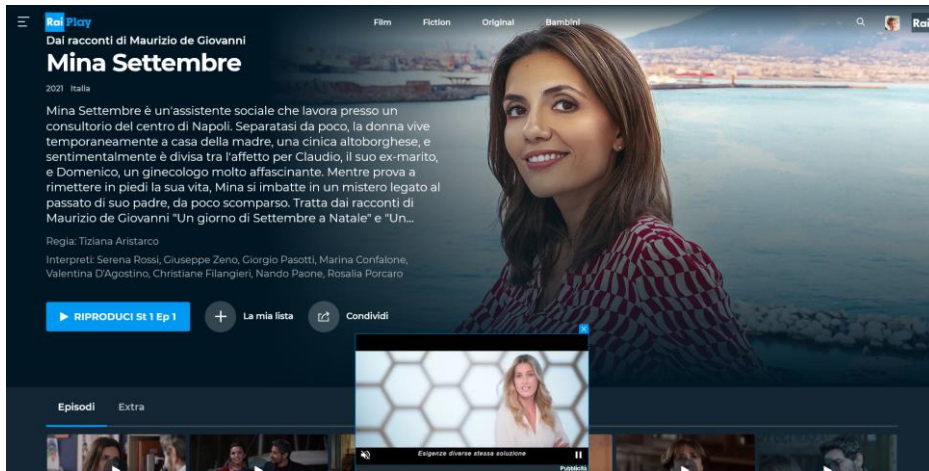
Rai Play

Film Fiction Original Bambini

Rai

Dai racconti di Maurizio de Giovanni

Mina Settembre

2021 Italia

Mina Settembre è un'assistente sociale che lavora presso un consultorio del centro di Napoli. Separatasi da poco, la donna vive temporaneamente a casa della madre, una cinica altoborghese, e sentimentalmente è divisa tra l'affetto per Claudio, il suo ex-marito, e Domenico, un ginecologo molto affascinante. Mentre prova a rimettere in piedi la sua vita, Mina si imbatte in un mistero legato al passato di suo padre, da poco scomparso. Tratta dai racconti di Maurizio de Giovanni "Un giorno di Settembre a Natale" e "Un...

Regia: Tiziana Aristarco

Interpreti: Serena Rossi, Giuseppe Zeno, Giorgio Pasotti, Marina Confalone, Valentina D'Agostino, Christiane Filangieri, Nando Paone, Rosalia Porcaro

RIPRODUCI St 1 Ep 1

La mia lista

Condividi

Esigenze diverse stessa soluzione

Pubblicità

Episodi Extra